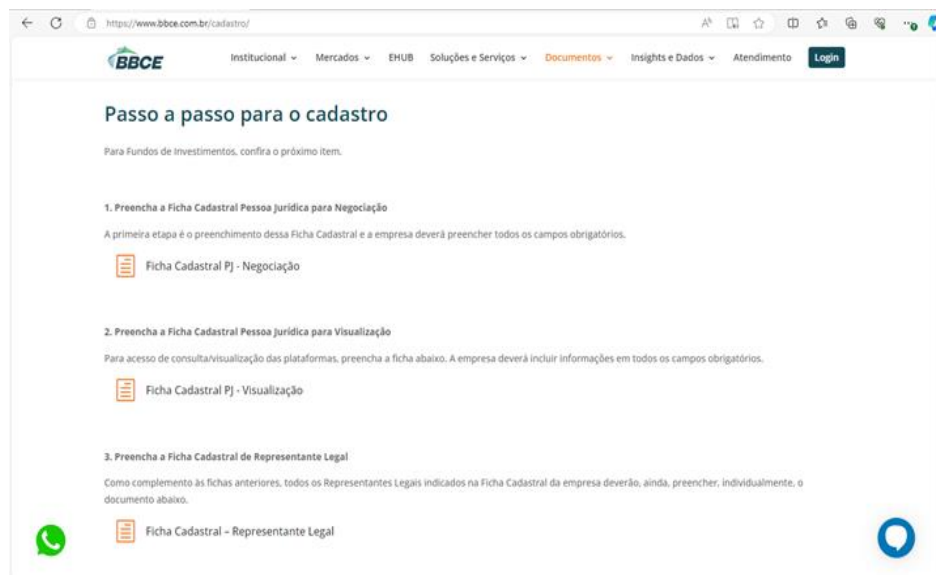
https://www.bbce.com.br/cadastro/

BBCE

Institucional ⌄ Mercados ⌄ EHUB Soluções e Serviços ⌄ Documentos ⌄ Insights e Dados ⌄ Atendimento Login

Passo a passo para o cadastro

Para Fundos de Investimentos, confira o próximo item.

1. Preencha a Ficha Cadastral Pessoa Jurídica para Negociação

A primeira etapa é o preenchimento dessa Ficha Cadastral e a empresa deverá preencher todos os campos obrigatórios.

Ficha Cadastral PJ - Negociação

2. Preencha a Ficha Cadastral Pessoa Jurídica para Visualização

Para acesso de consulta/visualização das plataformas, preencha a ficha abaixo. A empresa deverá incluir informações em todos os campos obrigatórios.

Ficha Cadastral PJ - Visualização

3. Preencha a Ficha Cadastral de Representante Legal

Como complemento às fichas anteriores, todos os Representantes Legais indicados na Ficha Cadastral da empresa deverão, ainda, preencher, individualmente, o documento abaixo.

Ficha Cadastral – Representante Legal